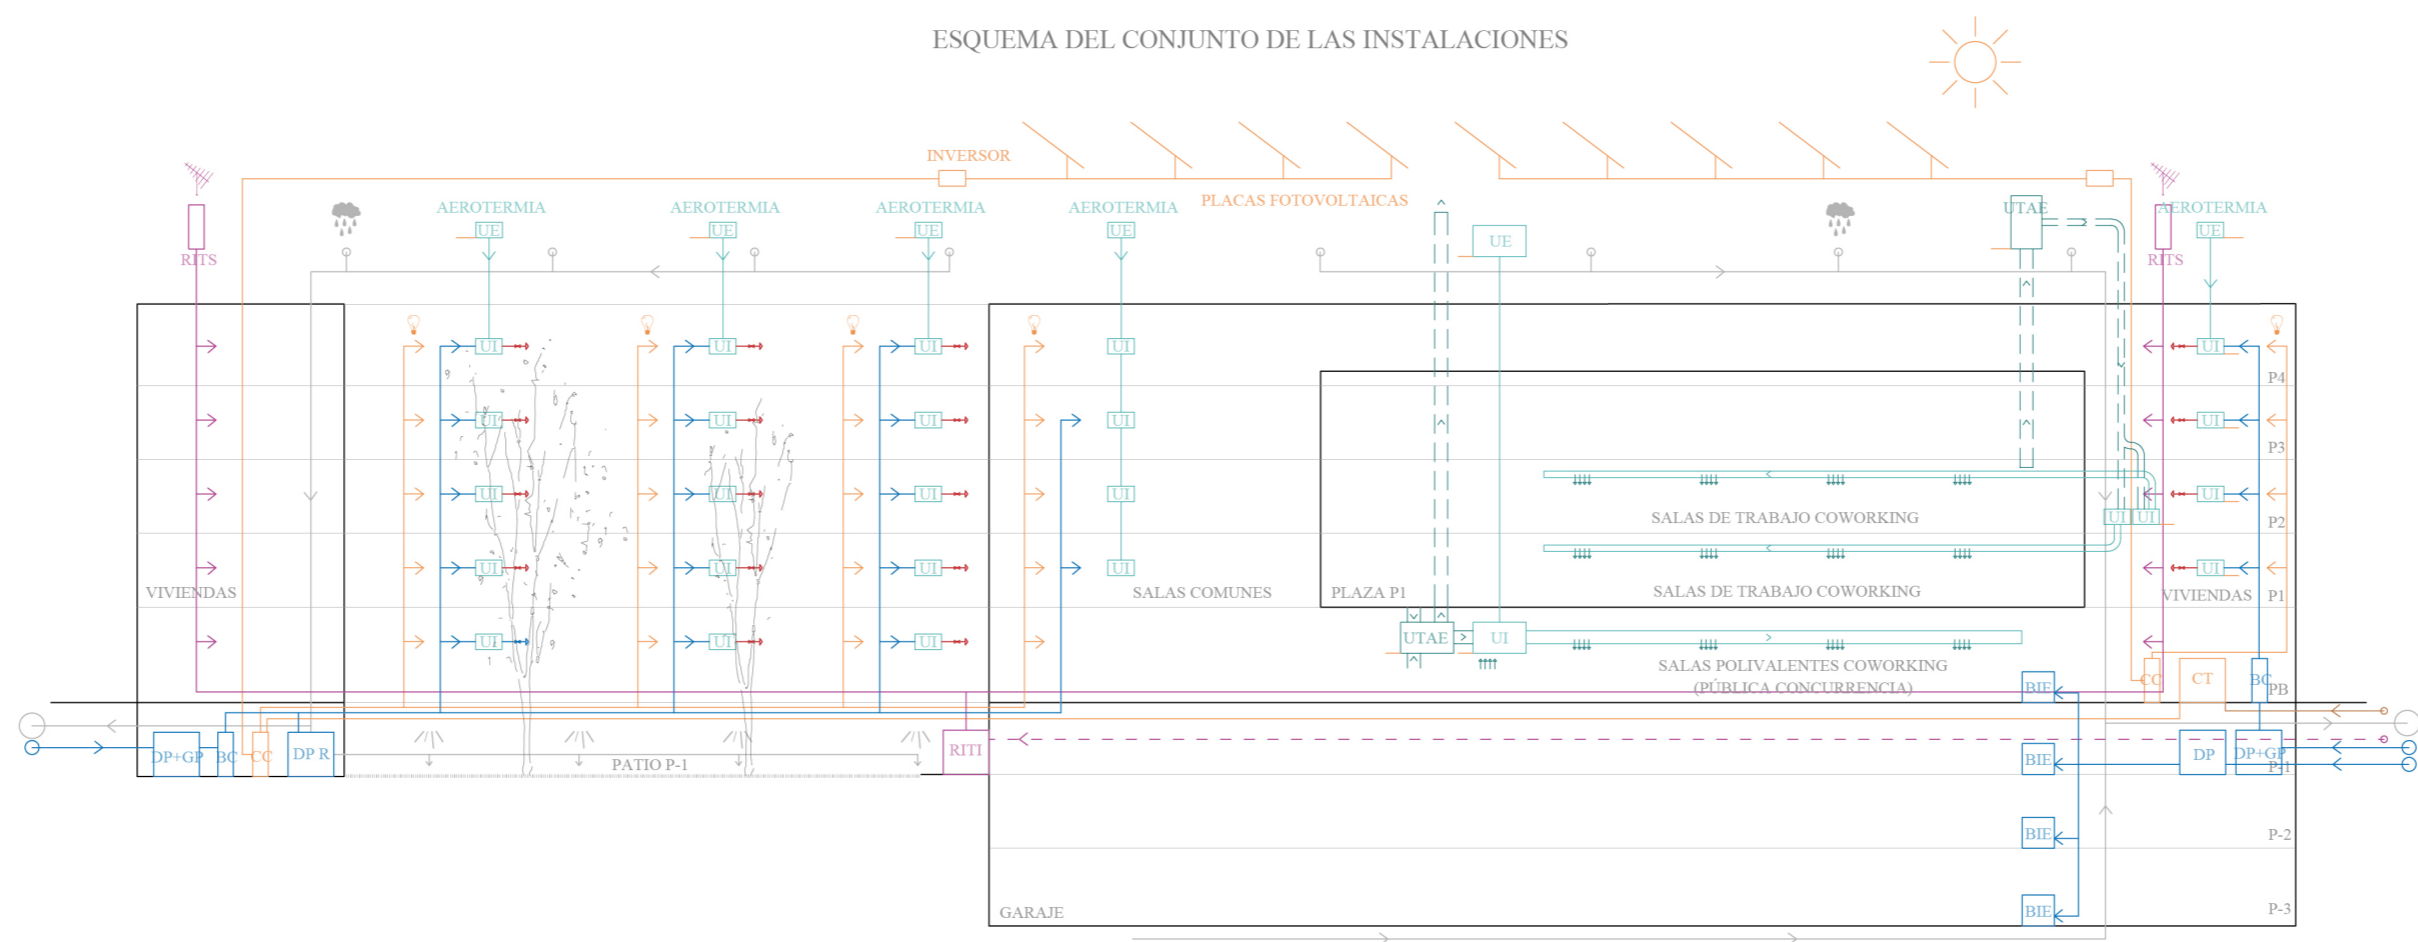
ESQUEMA DEL CONJUNTO DE LAS INSTALACIONES

INVERSOR

PLACAS FOTOVOLTAICAS

AEROTERMIA
UE

AEROTERMIA
UE

AEROTERMIA
UE

AEROTERMIA
UE

UE

UTAE

AEROTERMIA
UE

RITS

RITS

UI UI UI UI UI
UI UI UI UI UI
UI UI UI UI UI
UI UI UI UI

UI UI UI UI
UI UI

P4
P3
P2
P1
PB
P-1
P-2
P-3

SALAS DE TRABAJO COWORKING

SALAS DE TRABAJO COWORKING

VIVIENDAS

SALAS COMUNES

PLAZA P1

VIVIENDAS

UTAE
UI

SALAS POLIVALENTES COWORKING
(PÚBLICA CONCURRENCIA)

CC
CT
BC

BIE
BIE
BIE
BIE

DP
DP+GP

DP+GP
BC
CC
DP R

PATIO P-1

RITI

GARAJE